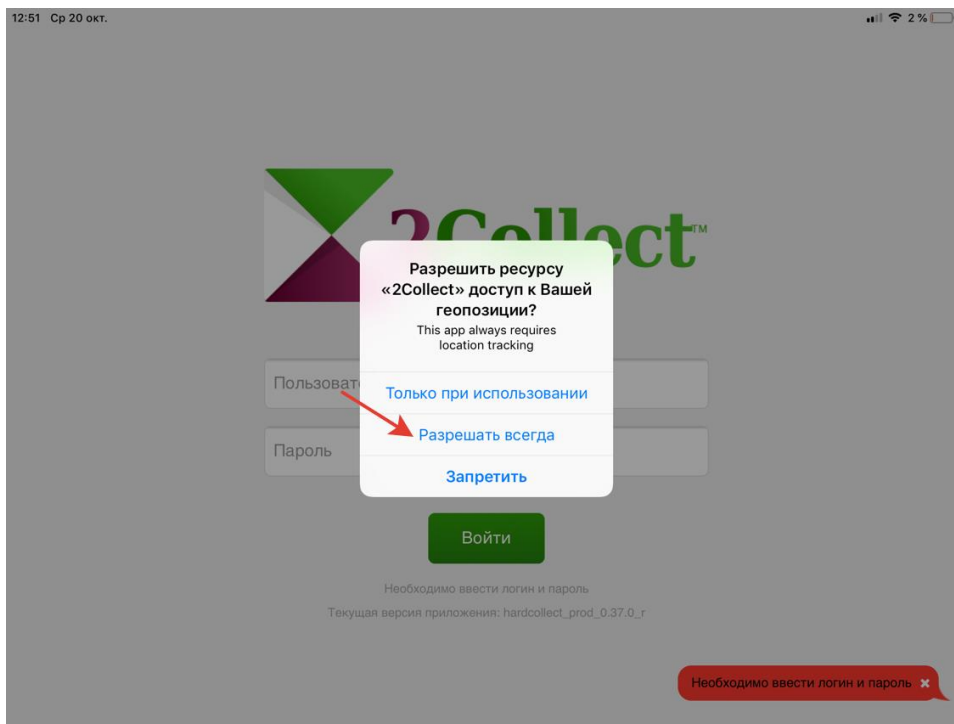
12:51 Ср 20 окт.

2 %

2Collect™

Разрешить ресурсу «2Collect» доступ к Вашей геопозиции?

This app always requires location tracking

Только при использовании

Разрешать всегда

Запретить

Пользовате

Пароль

Войти

Необходимо ввести логин и пароль

Текущая версия приложения: hardcollect_prod_0.37.0_r

Необходимо ввести логин и пароль ×